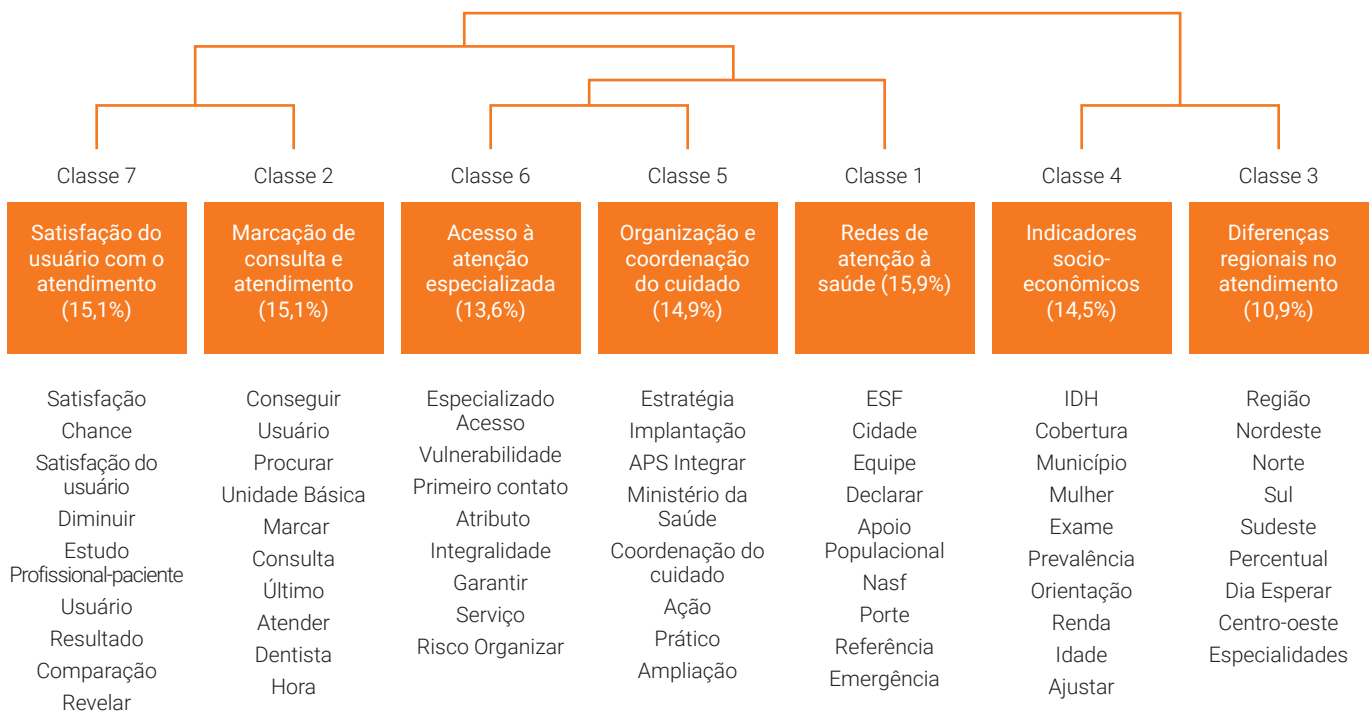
Classe 7
Satisfação do usuário com o atendimento (15,1%)
Satisfação
Chance
Satisfação do usuário
Diminuir
Estudo
Profissional-paciente
Usuário
Resultado
Comparação
Revelar

Classe 2
Marcação de consulta e atendimento (15,1%)
Conseguir
Usuário
Procurar
Unidade Básica
Marcar
Consulta
Último
Atender
Dentista
Hora

Classe 6
Acesso à atenção especializada (13,6%)
Especializado
Acesso
Vulnerabilidade
Primeiro contato
Atributo
Integralidade
Garantir
Serviço
Risco Organizar

Classe 5
Organização e coordenação do cuidado (14,9%)
Estratégia
Implantação
APS Integrar
Ministério da Saúde
Coordenação do cuidado
Ação
Prático
Ampliação

Classe 1
Redes de atenção à saúde (15,9%)
ESF
Cidade
Equipe
Declarar
Apoio
Populacional
Nasf
Porte
Referência
Emergência

Classe 4
Indicadores socio-econômicos (14,5%)
IDH
Cobertura
Município
Mulher
Exame
Prevalência
Orientação
Renda
Idade
Ajustar

Classe 3
Diferenças regionais no atendimento (10,9%)
Região
Nordeste
Norte
Sul
Sudeste
Percentual
Dia Esperar
Centro-oeste
Especialidades